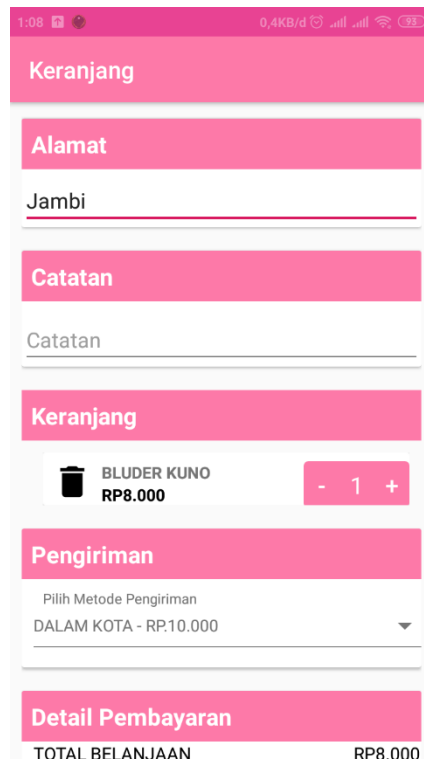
1:08 0,4KB/d 93

Keranjang

Alamat

Jambi

Catatan

Catatan

Keranjang

BLUDER KUNO
RP8.000

- 1 +

Pengiriman

Pilih Metode Pengiriman
DALAM KOTA - RP.10.000

Detail Pembayaran

TOTAL BELANJAAN RP8.000